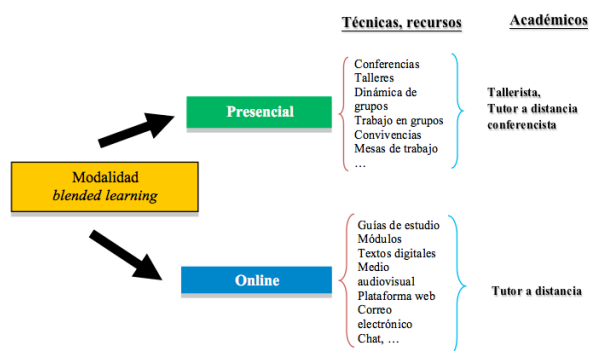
Técnicas, recursos

Académicos

Modalidad
*blended learning*

Presencial

Conferencias
Talleres
Dinámica de grupos
Trabajo en grupos
Convivencias
Mesas de trabajo
…

Tallerista,
Tutor a distancia
conferencista

Online

Guías de estudio
Módulos
Textos digitales
Medio audiovisual
Plataforma web
Correo electrónico
Chat, …

Tutor a distancia